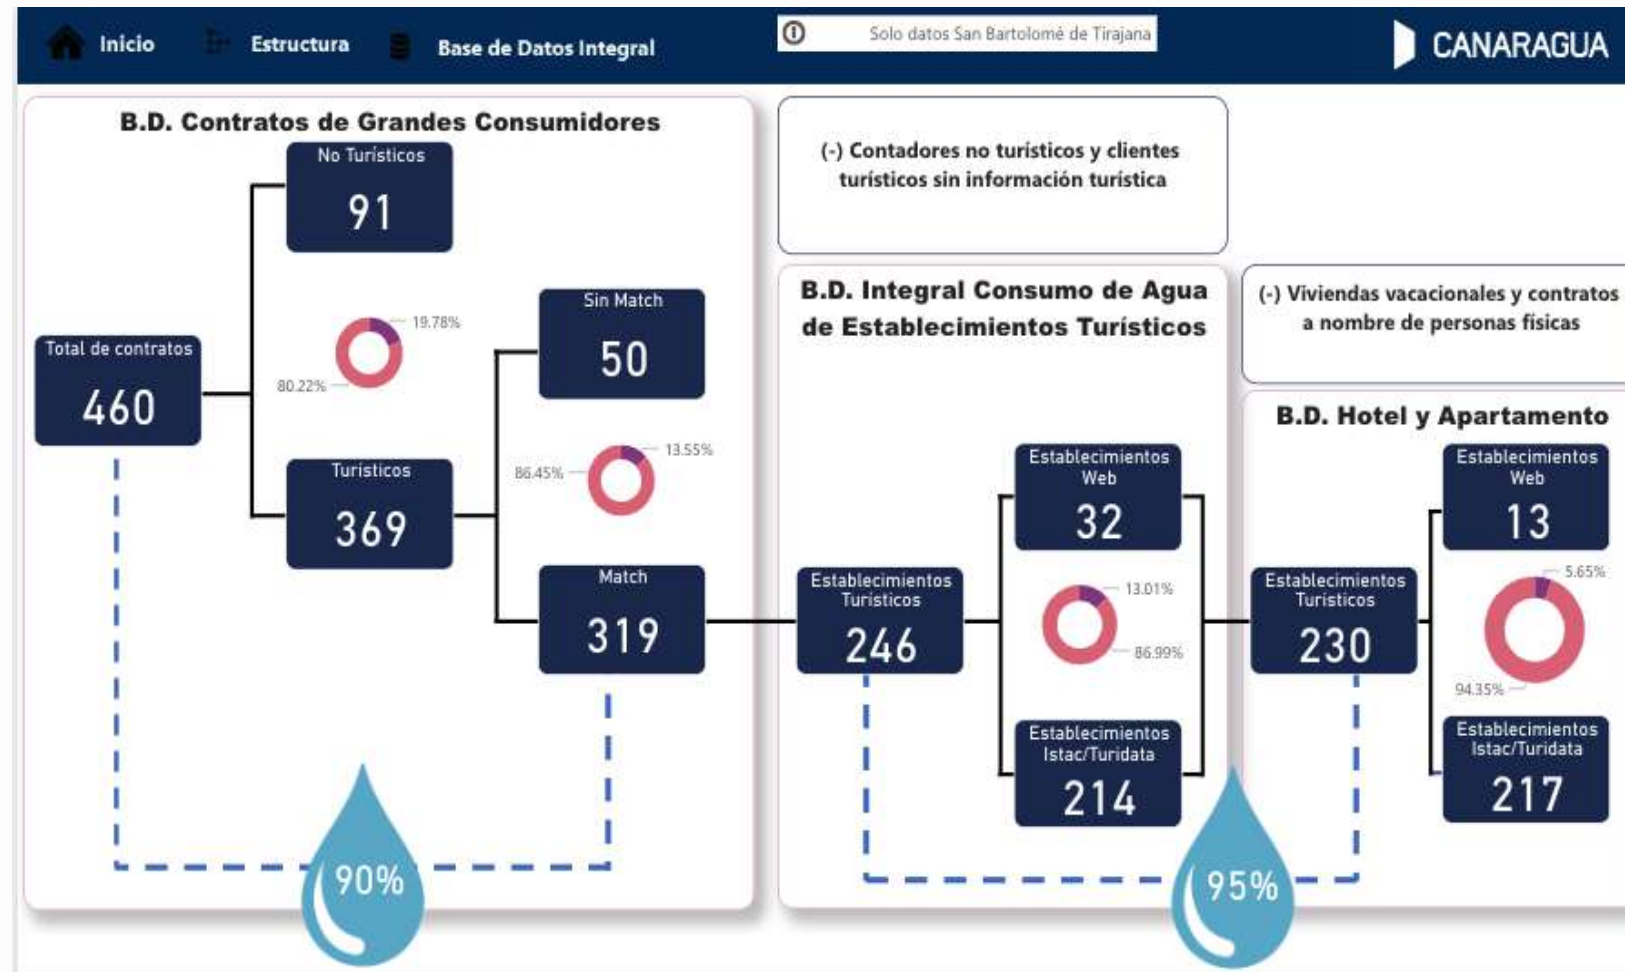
Inicio Estructura Base de Datos Integral

Solo datos San Bartolomé de Tirajana

CANARAGUA

B.D. Contratos de Grandes Consumidores

No Turísticos
91

19.78%
80.22%

Total de contratos
460

Turísticos
369

Sin Match
50

86.45%
13.55%

Match
319

90%

(-) Contadores no turísticos y clientes turísticos sin información turística

B.D. Integral Consumo de Agua de Establecimientos Turísticos

Establecimientos Web
32

Establecimientos Turísticos
246

13.01%
86.99%

Establecimientos Istac/Turidata
214

95%

(-) Viviendas vacacionales y contratos a nombre de personas físicas

B.D. Hotel y Apartamento

Establecimientos Web
13

Establecimientos Turísticos
230

5.65%
94.35%

Establecimientos Istac/Turidata
217